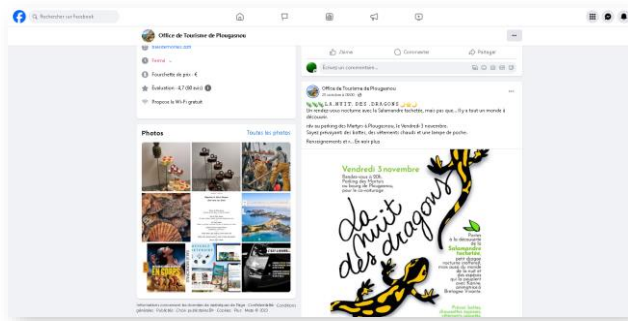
Rechercher sur Facebook

Office de Tourisme de Plougonvelin

Fermé

Fourchette de prix · €

Évaluation · 4,7 (88 avis)

Propose le Wi-Fi gratuit

Photos

Toutes les photos

J'aime

Commenter

Partager

Écrivez un commentaire...

Office de Tourisme de Plougonvelin

LA NUIT DES DRAGONS

Un rendez-vous nocturne avec la Salamandre tachetée, mais pas que... Il y a tout un monde à découvrir.

rdv au parking des Martyrs à Plougonvelin, le Vendredi 3 novembre.

Soyez prévoyants des bottes, des vêtements chauds et une lampe de poche.

Renseignements et i... En voir plus

Vendredi 3 novembre

la nuit des dragons

Salamandre tachetée

Informations concernant les données des statistiques de Page · Confidentialité · Conditions générales · Publicités · Choix publicitaires · Cookies · Plus · Meta © 2023